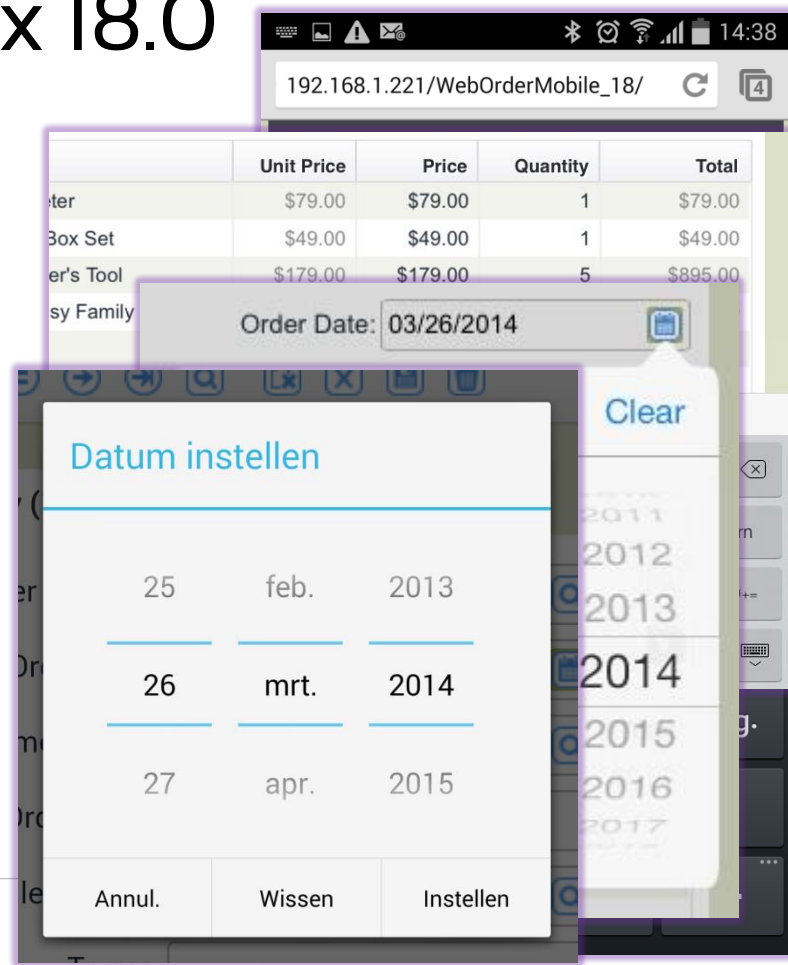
x 18.0

14:38

192.168.1.221/WebOrderMobile_18/

4

| | Unit Price | Price | Quantity | Total |
|---|---|---|---|---|
| eter | \$79.00 | \$79.00 | 1 | \$79.00 |
| Box Set | \$49.00 | \$49.00 | 1 | \$49.00 |
| er's Tool | \$179.00 | \$179.00 | 5 | \$895.00 |
| sy Family | | | | |

Order Date: 03/26/2014

Clear

2011
2012
2013
2014
2015
2016
2017

rn

g.

Datum instellen

25 feb. 2013
26 mrt. 2014
27 apr. 2015

Annul. Wissen Instellen